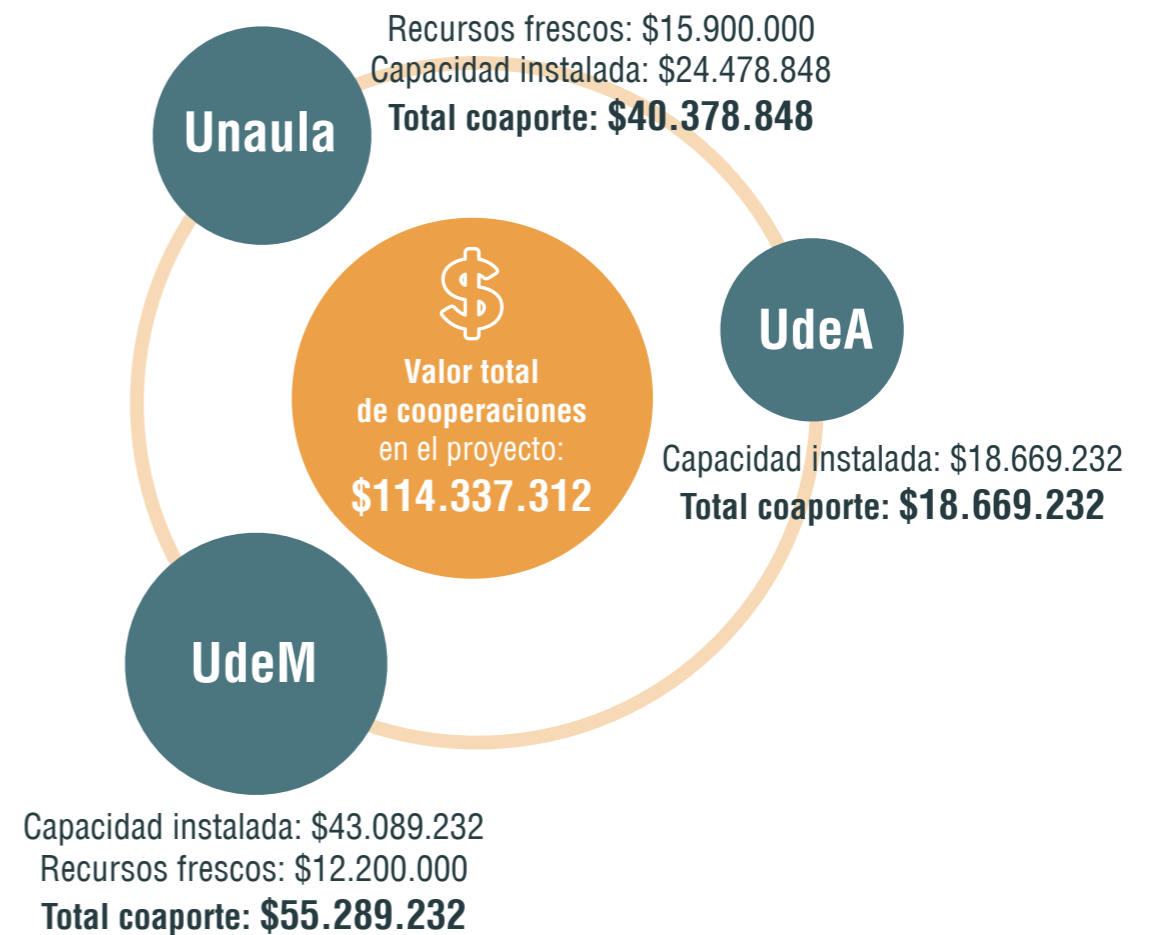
Recursos frescos: \$15.900.000
Capacidad instalada: \$24.478.848
Total coaporte: \$40.378.848

Unaula

\$

Valor total de cooperaciones en el proyecto: \$114.337.312

UdeA

Capacidad instalada: \$18.669.232
Total coaporte: \$18.669.232

UdeM

Capacidad instalada: \$43.089.232
Recursos frescos: \$12.200.000
Total coaporte: \$55.289.232